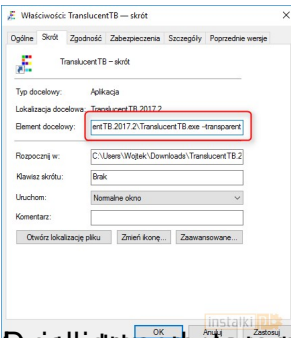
Właściwości: TranslucentTB — skrót
×

Ogólne | Skrót | Zgodność | Zabezpieczenia | Szczegóły | Poprzednie wersje

TranslucentTB — skrót

Typ docelowy: Aplikacja

Lokalizacja docelowa: TranslucentTB 2017.2

Element docelowy: entTB.2017.2\TranslucentTB.exe -transparent

Rozpocznij w: C:\Users\Wojtek\Downloads\TranslucentTB.2

Klawisz skrótu: Brak

Uruchom: Normalne okno

Komentarz:

Otwórz lokalizację pliku | Zmień ikonę... | Zaawansowane...

OK | Anuluj | Zastosuj

instalki

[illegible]